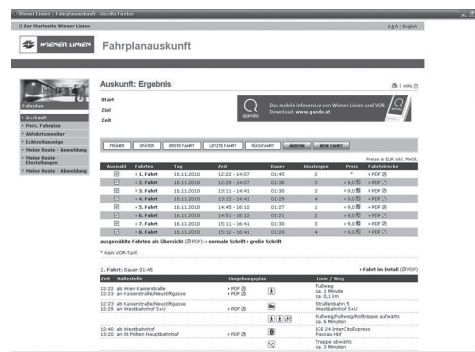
Wiener Linien : Fahrplanauskunft - Mozilla Firefox

Zur Startseite Wiener Linien

d.g.h | English

WIENER LINIEN

Fahrplanauskunft

Fahrplan

Auskunft
Pers. Fahrplan
Abfahrtsmonitor
Echtzeitanzeige
Meine Route - Anmeldung
Meine Route - Einstellungen
Meine Route - Abmeldung

Auskunft: Ergebnis

Start
Ziel
Zeit

qando

Das mobile Infoservice von Wiener Linien und VOR. Download: www.qando.at

FRÜHER | SPÄTER | ERSTE FAHRT | LETZTE FAHRT | RÜCKFAHRT | ÄNDERN | NEUE FAHRT

Preise in EUR inkl. MwSt.

| Auswahl | Fahrten | Tag | Zeit | Dauer | Umsteigen | Preis | Fahrtstrecke |
|---|---|---|---|---|---|---|---|
| | 1. Fahrt | 16.11.2010 | 12:22 - 14:07 | 01:45 | 2 | * | PDF |
| | 2. Fahrt | 16.11.2010 | 12:29 - 14:07 | 01:38 | 3 | 9,0 | PDF |
| | 3. Fahrt | 16.11.2010 | 13:11 - 14:41 | 01:30 | 3 | 9,0 | PDF |
| | 4. Fahrt | 16.11.2010 | 13:12 - 14:41 | 01:29 | 4 | 9,0 | PDF |
| | 5. Fahrt | 16.11.2010 | 14:45 - 16:12 | 01:27 | 1 | 9,0 | PDF |
| | 6. Fahrt | 16.11.2010 | 14:51 - 16:12 | 01:21 | 2 | 9,0 | PDF |
| | 7. Fahrt | 16.11.2010 | 15:11 - 16:41 | 01:30 | 3 | 9,0 | PDF |
| | 8. Fahrt | 16.11.2010 | 15:12 - 16:41 | 01:29 | 4 | 9,0 | PDF |

ausgewählte Fahrten als Übersicht (PDF) • normale Schrift • große Schrift

* kein VOR-Tarif.

1. Fahrt: Dauer 01:45

Fahrt im Detail (PDF)

| Zeit | Haltestelle | Umgebungsplan | | Linie / Weg |
|---|---|---|---|---|
| 12:22 ab | Wien Kaiserstraße | PDF | | Fußweg |
| 12:23 an | Kaiserstraße/Neustiftgasse | | | ca. 0,1 km |
| 12:23 ab | Kaiserstraße/Neustiftgasse | | | Straßenbahn 5 |
| 12:35 an | Westbahnhof S+U | PDF | | Westbahnhof S+U |
| | | | | Fußweg/Rolltreppe aufwärts ca. 6 Minuten |
| 12:40 ab | Westbahnhof | | | ICE 24 InterCityExpress |
| 13:20 an | St Pölten Hauptbahnhof | PDF | | Passau Hbf |
| | | | | Treppe abwärts ca. 3 Minuten |